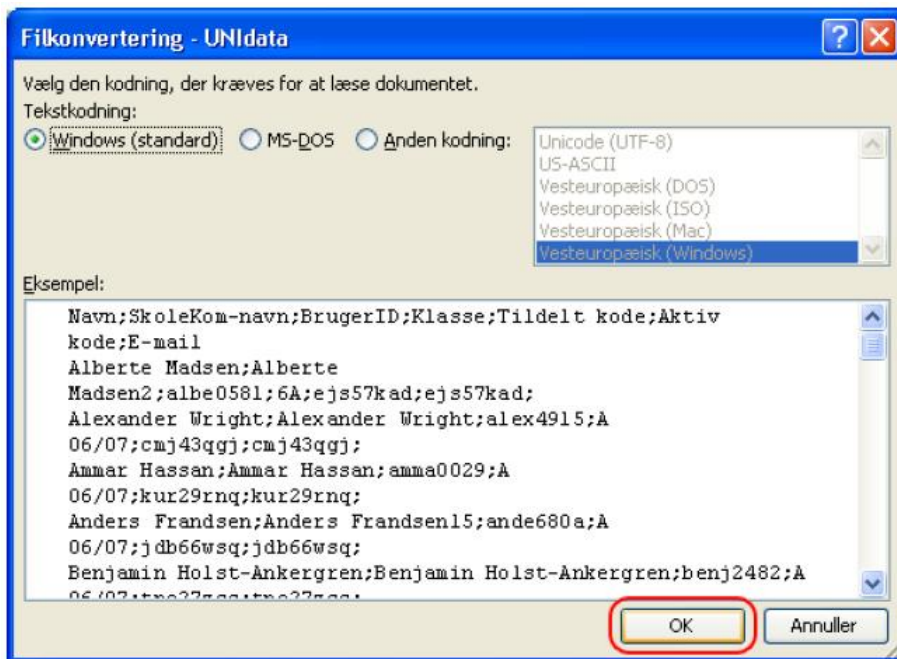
Filkonvertering - UNIdata

Vælg den kodning, der kræves for at læse dokumentet.
Tekstkodning:
Windows (standard) MS-DOS Anden kodning:

Unicode (UTF-8)
US-ASCII
Vesteuropæisk (DOS)
Vesteuropæisk (ISO)
Vesteuropæisk (Mac)
Vesteuropæisk (Windows)

Eksempel:
Navn;SkoleKom-navn;BrugerID;Klasse;Tildelt kode;Aktiv kode;E-mail
Alberte Madsen;Alberte Madsen2;albe0581;6A;ejs57kad;ejs57kad;
Alexander Wright;Alexander Wright;alex4915;A 06/07;cmj43qgj;cmj43qgj;
Ammar Hassan;Ammar Hassan;amma0029;A 06/07;kur29rnq;kur29rnq;
Anders Frandsen;Anders Frandsen15;ande680a;A 06/07;jdb66wsq;jdb66wsq;
Benjamin Holst-Ankergren;Benjamin Holst-Ankergren;benj2482;A
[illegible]

OK Annuller